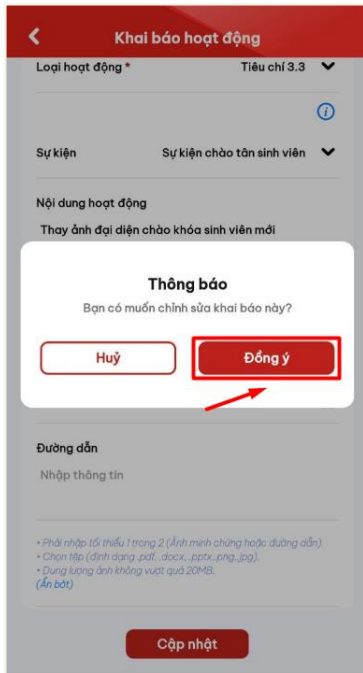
Khai báo hoạt động

Loại hoạt động *
Tiêu chí 3.3

Sự kiện
Sự kiện chào tân sinh viên

Nội dung hoạt động
Thay ảnh đại diện chào khóa sinh viên mới

Thông báo
Bạn có muốn chỉnh sửa khai báo này?

Huỷ
Đồng ý

Đường dẫn
Nhập thông tin

• Phải nhập tối thiểu 1 trong 2 (Ảnh minh chứng hoặc đường dẫn).
• Chọn tệp (định dạng .pdf, .docx, .pptx,.png,.jpg).
• Dung lượng ảnh không vượt quá 20MB.
(Ẩn bớt)

Cập nhật